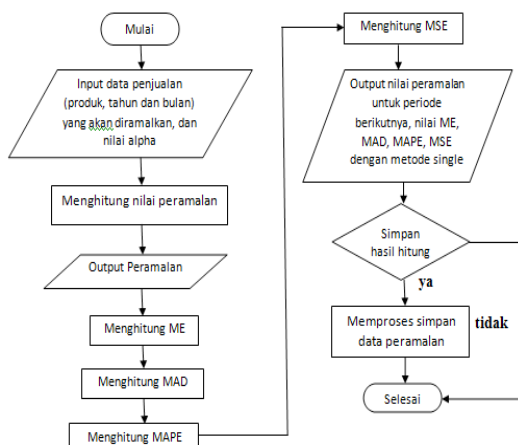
Mulai

Input data penjualan (produk, tahun dan bulan) yang akan diramalkan, dan nilai alpha

Menghitung nilai peramalan

Output Peramalan

Menghitung ME

Menghitung MAD

Menghitung MAPE

Menghitung MSE

Output nilai peramalan untuk periode berikutnya, nilai ME, MAD, MAPE, MSE dengan metode single

Simpan hasil hitung

ya

tidak

Memproses simpan data peramalan

Selesai